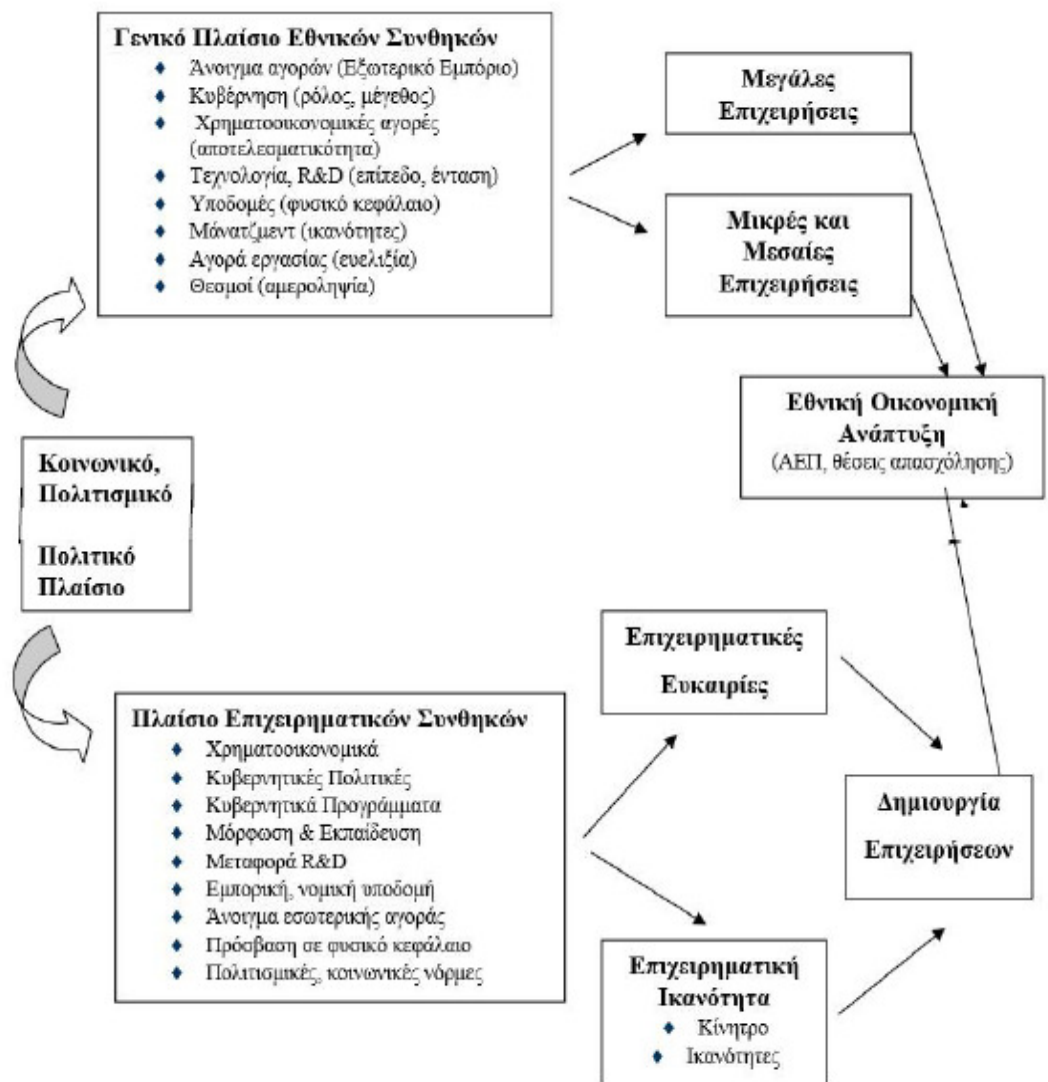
Γενικό Πλαίσιο Εθνικών Συνθηκών
- Άνοιγμα αγορών (Εξωτερικό Εμπόριο)
- Κυβέρνηση (ρόλος, μέγεθος)
- Χρηματοοικονομικές αγορές (αποτελεσματικότητα)
- Τεχνολογία, R&D (επίπεδο, ένταση)
- Υποδομές (φυσικό κεφάλαιο)
- Μάνατζμεντ (ικανότητες)
- Αγορά εργασίας (ευελιξία)
- Θεσμοί (αμεροληψία)

Μεγάλες Επιχειρήσεις

Μικρές και Μεσαίες Επιχειρήσεις

Εθνική Οικονομική Ανάπτυξη
(ΑΕΠ, θέσεις απασχόλησης)

Κοινωνικό, Πολιτισμικό

Πολιτικό Πλαίσιο

Επιχειρηματικές Ευκαιρίες

Πλαίσιο Επιχειρηματικών Συνθηκών
- Χρηματοοικονομικά
- Κυβερνητικές Πολιτικές
- Κυβερνητικά Προγράμματα
- Μόρφωση & Εκπαίδευση
- Μεταφορά R&D
- Εμπορική, νομική υποδομή
- Άνοιγμα εσωτερικής αγοράς
- Πρόσβαση σε φυσικό κεφάλαιο
- Πολιτισμικές, κοινωνικές νόρμες

Δημιουργία Επιχειρήσεων

Επιχειρηματική Ικανότητα
- Κίνητρο
- Ικανότητες